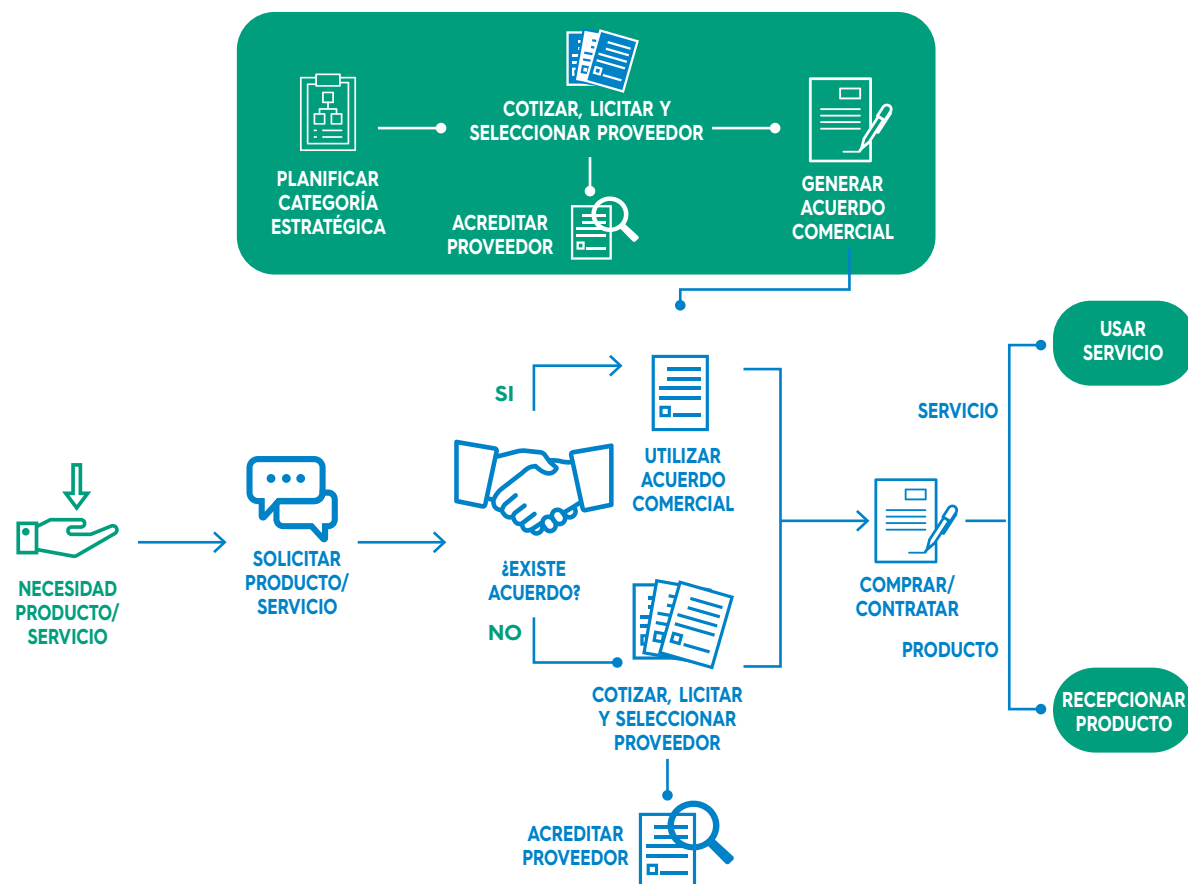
COTIZAR, LICITAR Y SELECCIONAR PROVEEDOR

PLANIFICAR CATEGORÍA ESTRATÉGICA

ACREDITAR PROVEEDOR

GENERAR ACUERDO COMERCIAL

SI

UTILIZAR ACUERDO COMERCIAL

NECESIDAD PRODUCTO/ SERVICIO

SOLICITAR PRODUCTO/ SERVICIO

¿EXISTE ACUERDO?

NO

COTIZAR, LICITAR Y SELECCIONAR PROVEEDOR

ACREDITAR PROVEEDOR

COMPRAR/ CONTRATAR

SERVICIO

USAR SERVICIO

PRODUCTO

RECEPCIONAR PRODUCTO